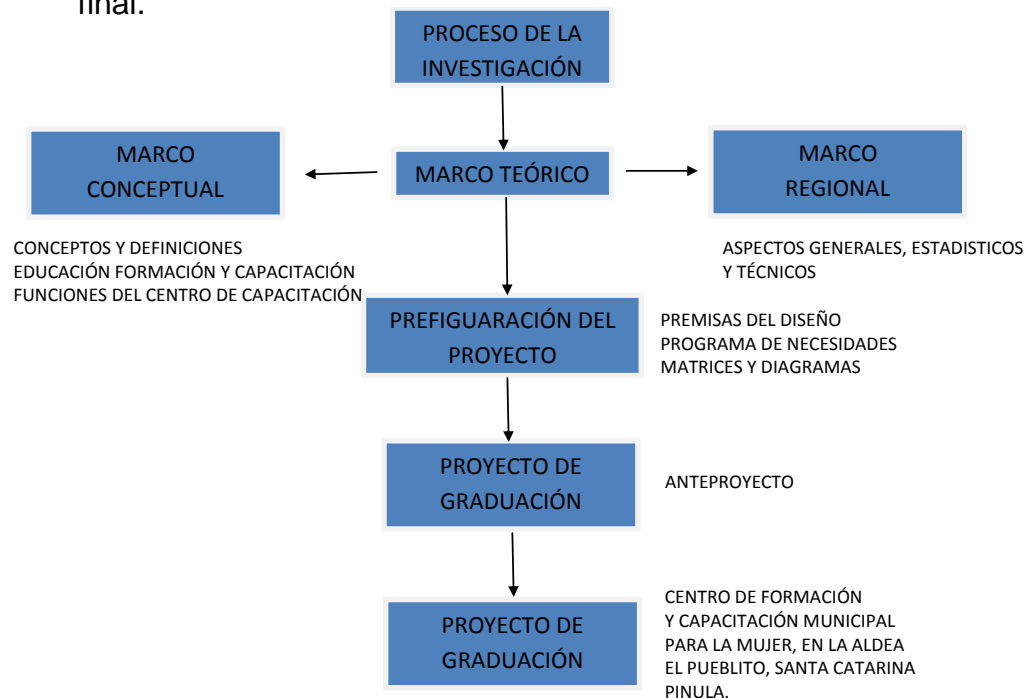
final.

PROCESO DE LA INVESTIGACIÓN

MARCO CONCEPTUAL

MARCO TEÓRICO

MARCO REGIONAL

CONCEPTOS Y DEFINICIONES
EDUCACIÓN FORMACIÓN Y CAPACITACIÓN
FUNCIONES DEL CENTRO DE CAPACITACIÓN

ASPECTOS GENERALES, ESTADISTICOS Y TÉCNICOS

PREFIGUARACIÓN DEL PROYECTO

PREMISAS DEL DISEÑO
PROGRAMA DE NECESIDADES
MATRICES Y DIAGRAMAS

PROYECTO DE GRADUACIÓN

ANTEPROYECTO

PROYECTO DE GRADUACIÓN

CENTRO DE FORMACIÓN Y CAPACITACIÓN MUNICIPAL PARA LA MUJER, EN LA ALDEA EL PUEBLITO, SANTA CATARINA PINULA.